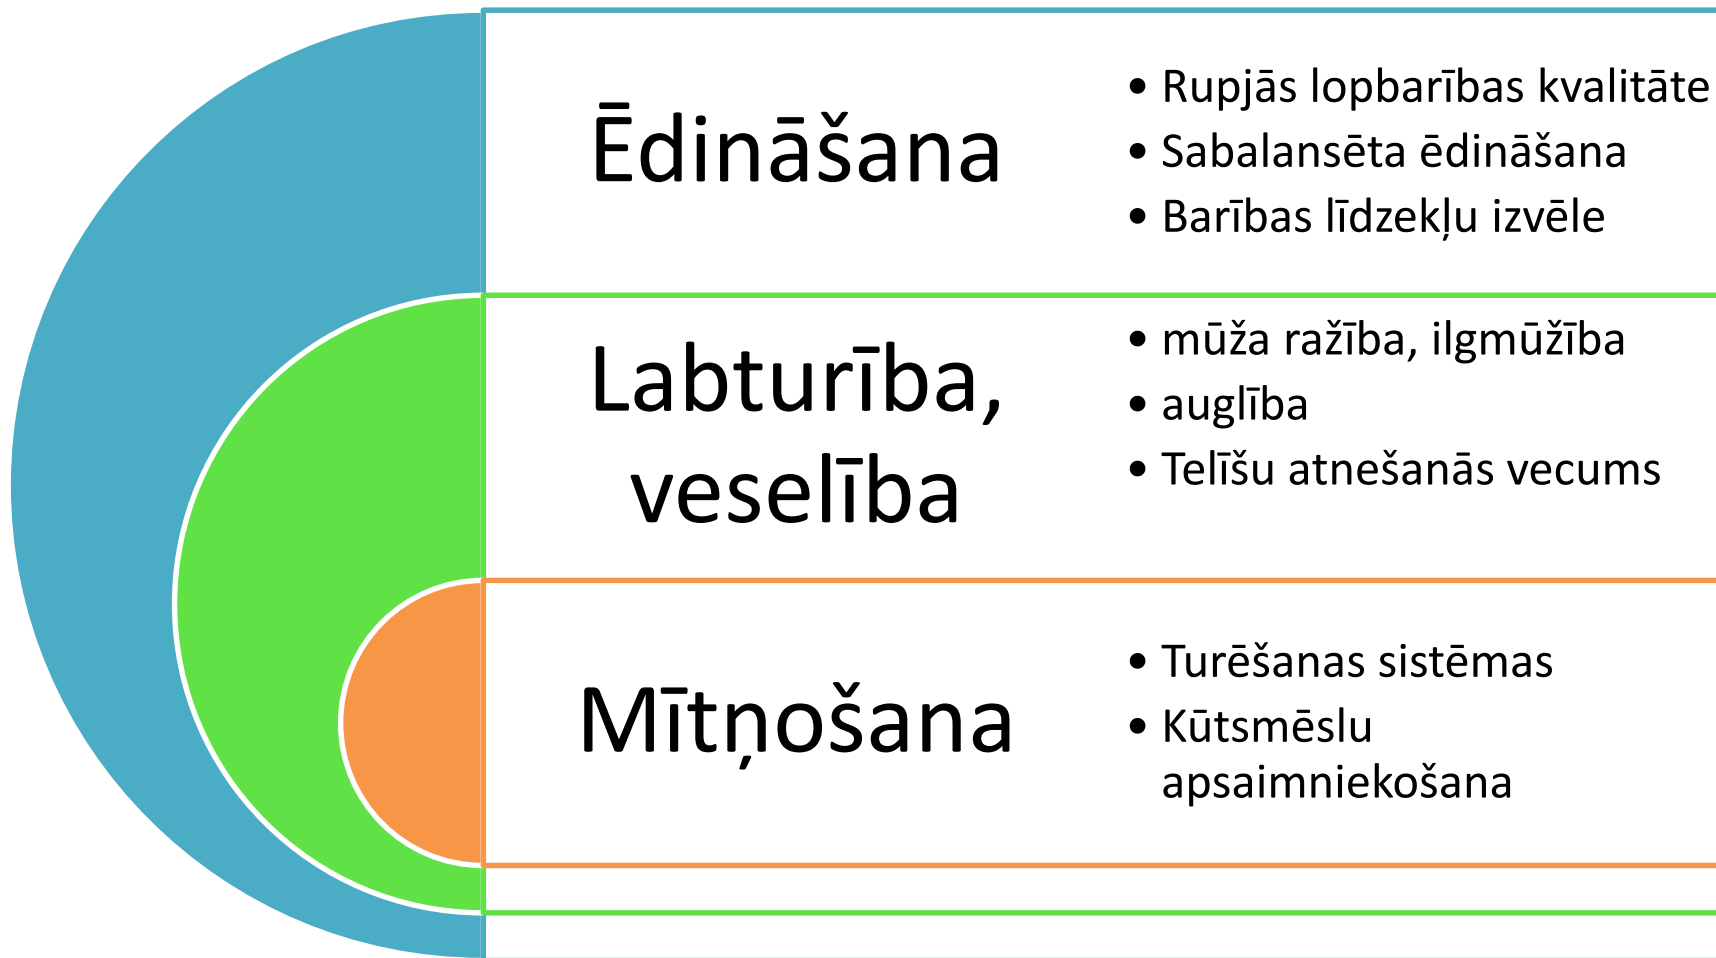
Ēdināšana

- Rupjās lopbarības kvalitāte
- Sabalansēta ēdināšana
- Barības līdzekļu izvēle

Labturība, veselība

- mūža ražība, ilgmūžība
- auglība
- Telīšu atnešanās vecums

Mītņošana

- Turēšanas sistēmas
- Kūtsmēslu apsaimniekošana